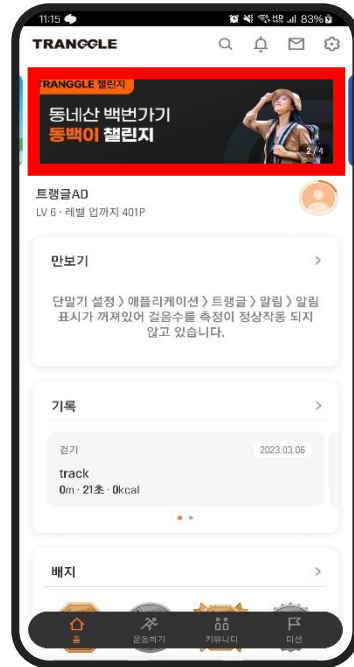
11:15
83%

TRANGGLE

TRANGGLE 챌린지
동네산 백번가기
동백이 챌린지
2 / 4

트랭글AD
LV 6 · 레벨 업까지 401P

만보기
>
단말기 설정 > 애플리케이션 > 트랭글 > 알림 > 알림 표시가 꺼져있어 걸음수를 측정이 정상작동 되지 않고 있습니다.

기록
>
걷기
2023.03.06
track
0m · 21초 · 0kcal

배지
>

홈
운동하기
커뮤니티
미션